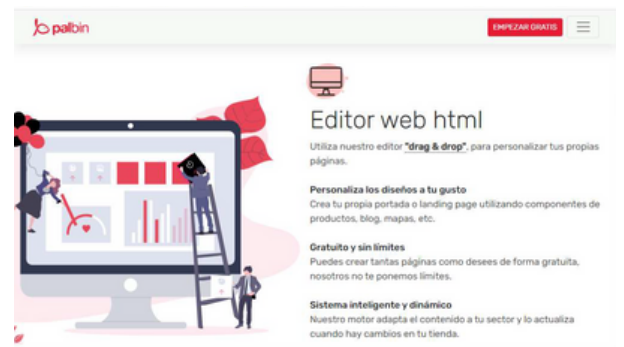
palbin

EMPEZAR GRATIS

Editor web html

Utiliza nuestro editor "drag & drop", para personalizar tus propias páginas.

Personaliza los diseños a tu gusto
Crea tu propia portada o landing page utilizando componentes de productos, blog, mapas, etc.

Gratuito y sin límites
Puedes crear tantas páginas como desees de forma gratuita, nosotros no te ponemos límites.

Sistema inteligente y dinámico
Nuestro motor adapta el contenido a tu sector y lo actualiza cuando hay cambios en tu tienda.